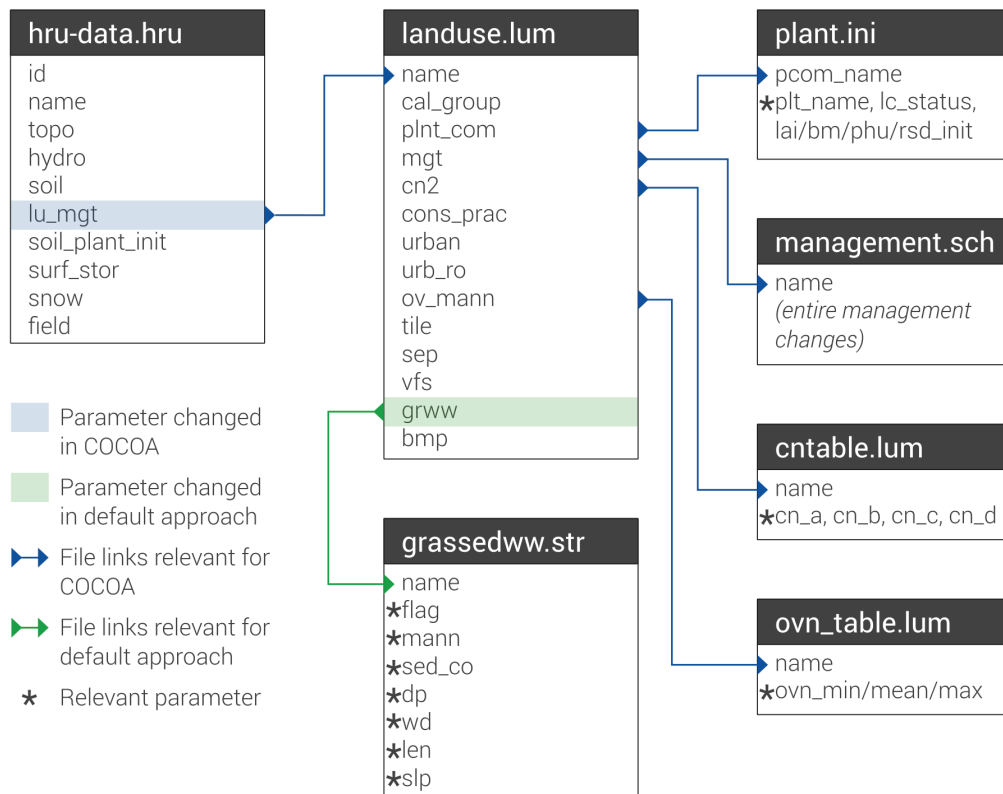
hru-data.hru
id
name
topo
hydro
soil
lu_mgt
soil_plant_init
surf_stor
snow
field

landuse.lum
name
cal_group
plnt_com
mgt
cn2
cons_prac
urban
urb_ro
ov_mann
tile
sep
vfs
grww
bmp

plant.ini
pcom_name
*plt_name, lc_status, lai/bm/phu/rsd_init

management.sch
name
(entire management changes)

cntable.lum
name
*cn_a, cn_b, cn_c, cn_d

ovn_table.lum
name
*ovn_min/mean/max

grassedww.str
name
*flag
*mann
*sed_co
*dp
*wd
*len
*slp

Parameter changed in COCOA

Parameter changed in default approach

File links relevant for COCOA

File links relevant for default approach

* Relevant parameter